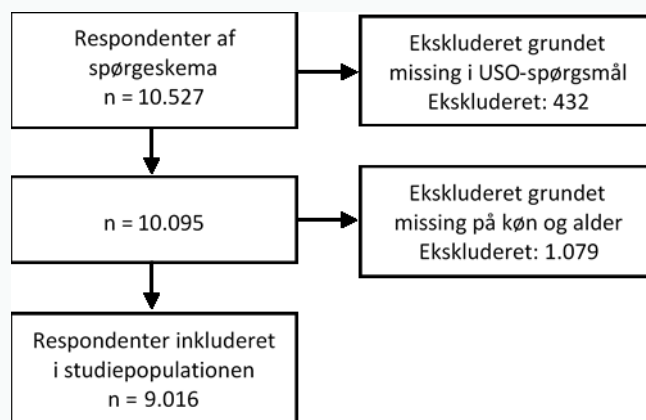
Respondenter af spørgeskema
n = 10.527

Ekskluderet grundet missing i USO-spørgsmål
Ekskluderet: 432

n = 10.095

Ekskluderet grundet missing på køn og alder
Ekskluderet: 1.079

Respondenter inkluderet i studiepopulationen
n = 9.016